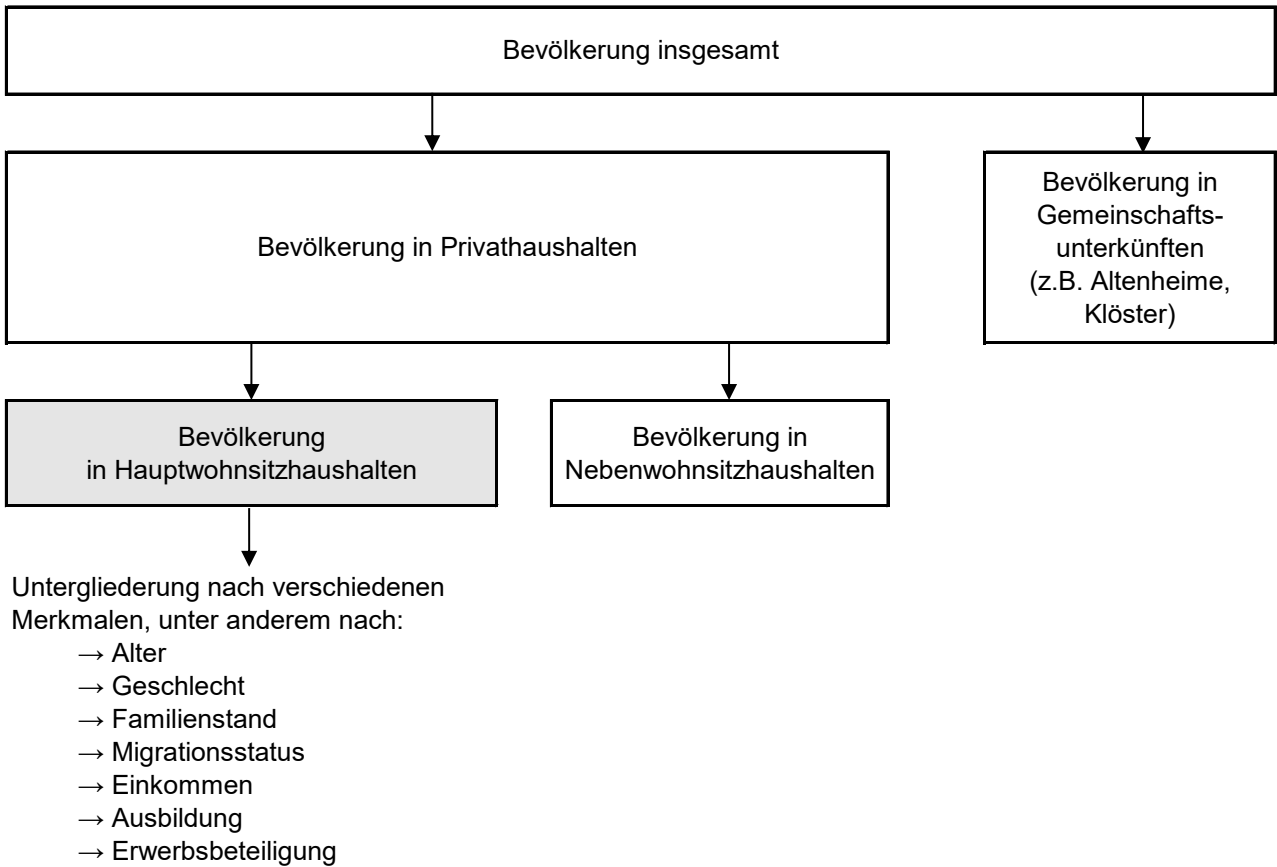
Bevölkerung insgesamt

Bevölkerung in Privathaushalten

Bevölkerung in Gemeinschaftsunterkünften (z.B. Altenheime, Klöster)

Bevölkerung in Hauptwohnsitzhaushalten

Bevölkerung in Nebenwohnsitzhaushalten

Untergliederung nach verschiedenen Merkmalen, unter anderem nach:
→ Alter
→ Geschlecht
→ Familienstand
→ Migrationsstatus
→ Einkommen
→ Ausbildung
→ Erwerbsbeteiligung